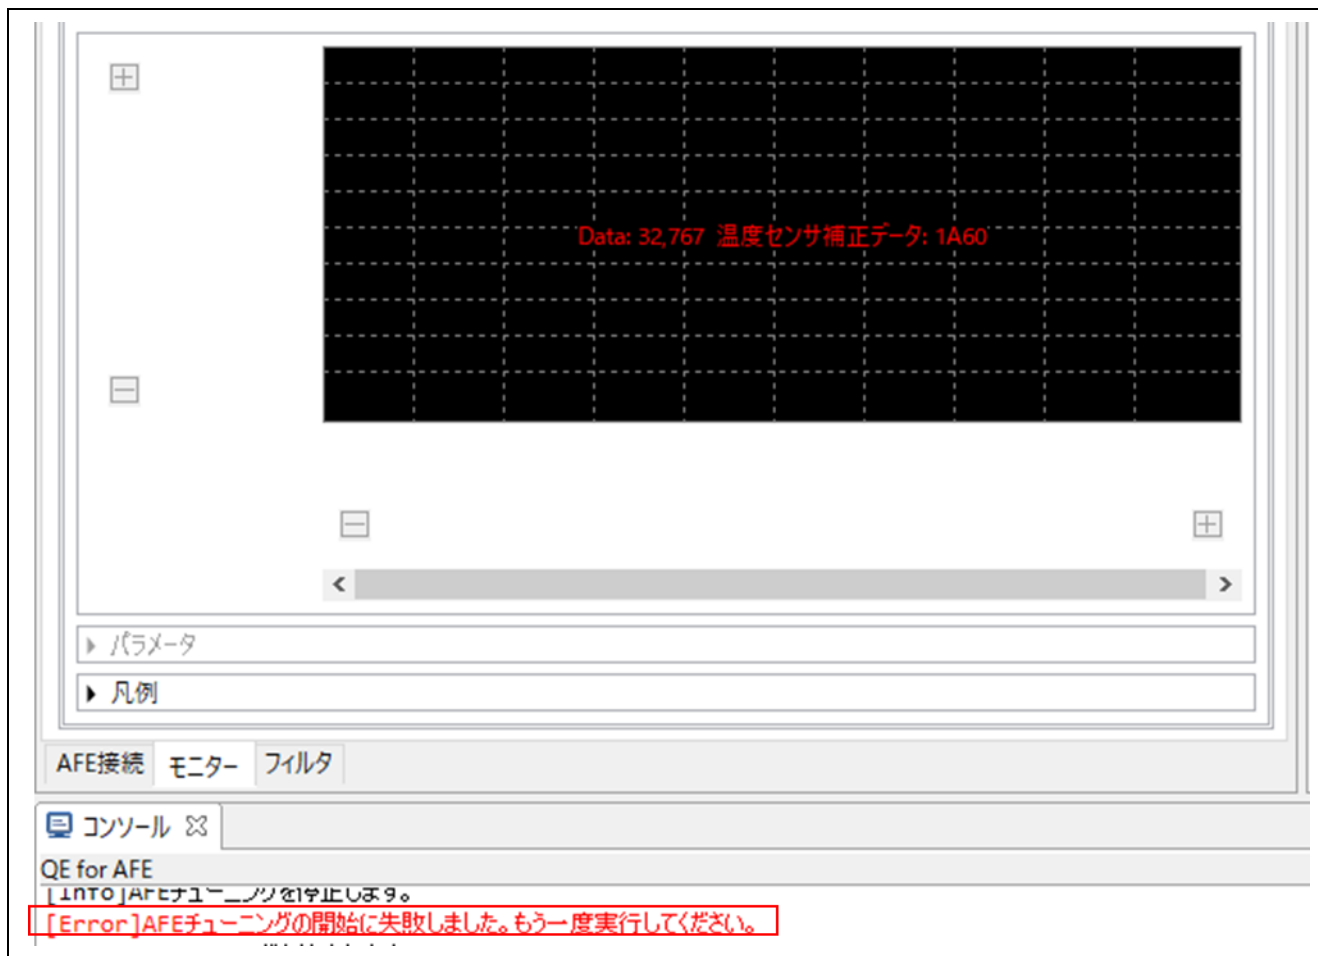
Data: 32,767 温度センサ補正データ: 1A60

パラメータ

凡例

AFE接続 モニター フィルタ

コンソール

QE for AFE
[Info]AFEチューニングを停止します。
[Error]AFEチューニングの開始に失敗しました。もう一度実行してください。